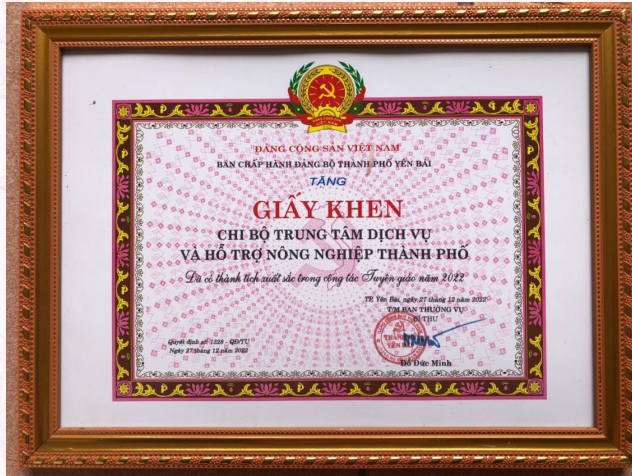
ĐẢNG CỘNG SẢN VIỆT NAM
BAN CHẤP HÀNH ĐẢNG BỘ THÀNH PHỐ YÊN BÁI

TẶNG

GIẤY KHEN

CHI BỘ TRUNG TÂM DỊCH VỤ
VÀ HỖ TRỢ NÔNG NGHIỆP THÀNH PHỐ

Đã có thành tích xuất sắc trong công tác Tuyên giáo năm 2022

TP. Yên Bái, ngày 27 tháng 12 năm 2022
T/M BAN THƯỜNG VỤ
BÍ THƯ

Đỗ Đức Minh

Quyết định số: 1328 - QĐ/TU
Ngày 27 tháng 12 năm 2022